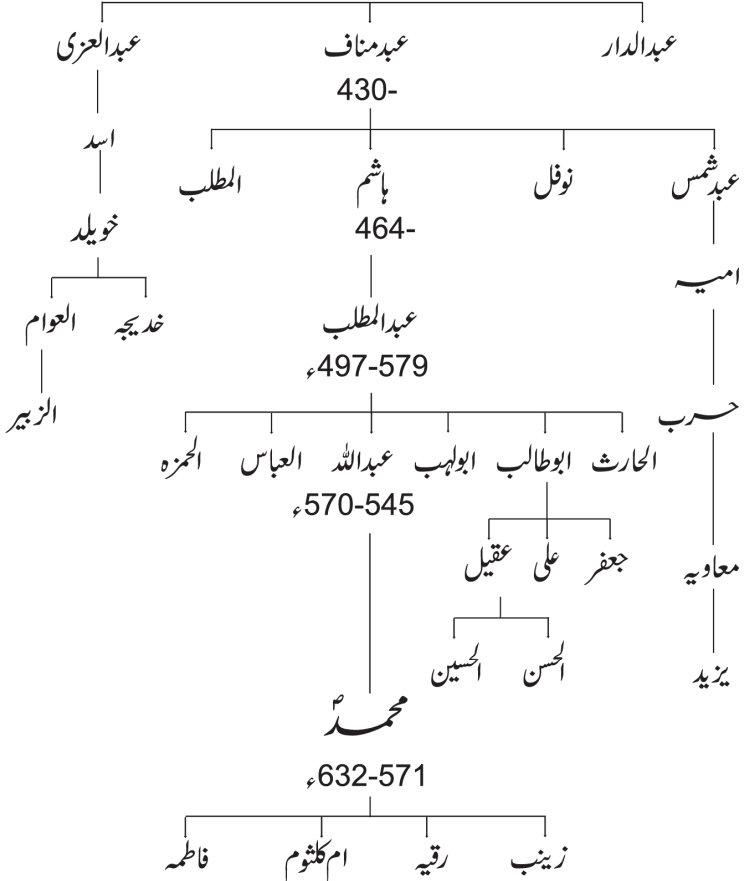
عبدالدار
عبدمناف
430-
عبدالعزی

عبدشمس
نوفل
ہاشم
464-
المطلب

اسد
خویلد
خدیجہ
العوام
الزبیر

امیہ
حرب
معاویہ
یزید

عبدالمطلب
497-579ء

الحارث
ابوطالب
ابولہب
عبداللہ
545-570ء
العباس
الحمزہ

جعفر
علی
عقیل

الحسن
الحسین

محمدؐ
571-632ء

زینب
رقیہ
ام کلثوم
فاطمہ